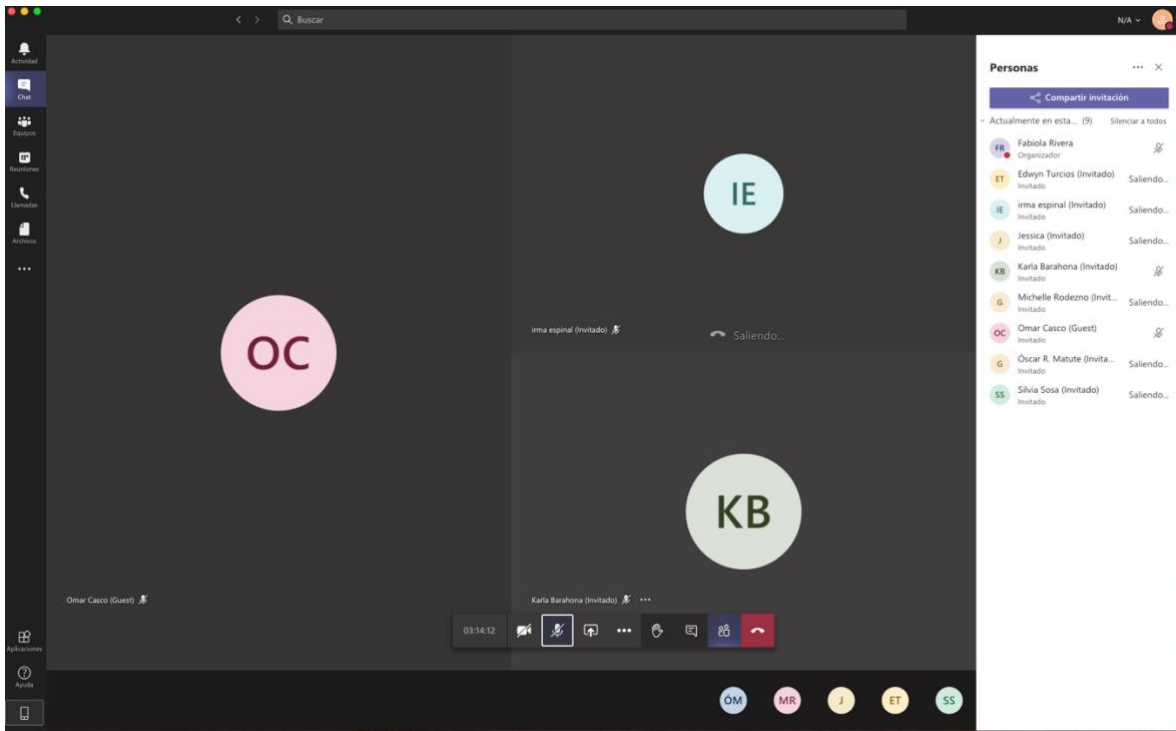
Buscar

N/A

Actividad

Chat

Equipos

Reuniones

Llamadas

Archivos

...

Aplicaciones

Ayuda

OC

Omar Casco (Guest)

IE

irma espinal (Invitado)

Saliendo...

KB

Karla Barahona (Invitado) ...

03:14:12

ÓM MR J ET SS

Personas ... ×

Compartir invitación

Actualmente en esta... (9) Silenciar a todos

FR Fabiola Rivera
Organizador

ET Edwyn Turcios (Invitado)
Invitado
Saliendo...

IE irma espinal (Invitado)
Invitado
Saliendo...

J Jessica (Invitado)
Invitado
Saliendo...

KB Karla Barahona (Invitado)
Invitado

G Michelle Rodezno (Invit...
Invitado
Saliendo...

OC Omar Casco (Guest)
Invitado

G Óscar R. Matute (Invita...
Invitado
Saliendo...

SS Silvia Sosa (Invitado)
Invitado
Saliendo...